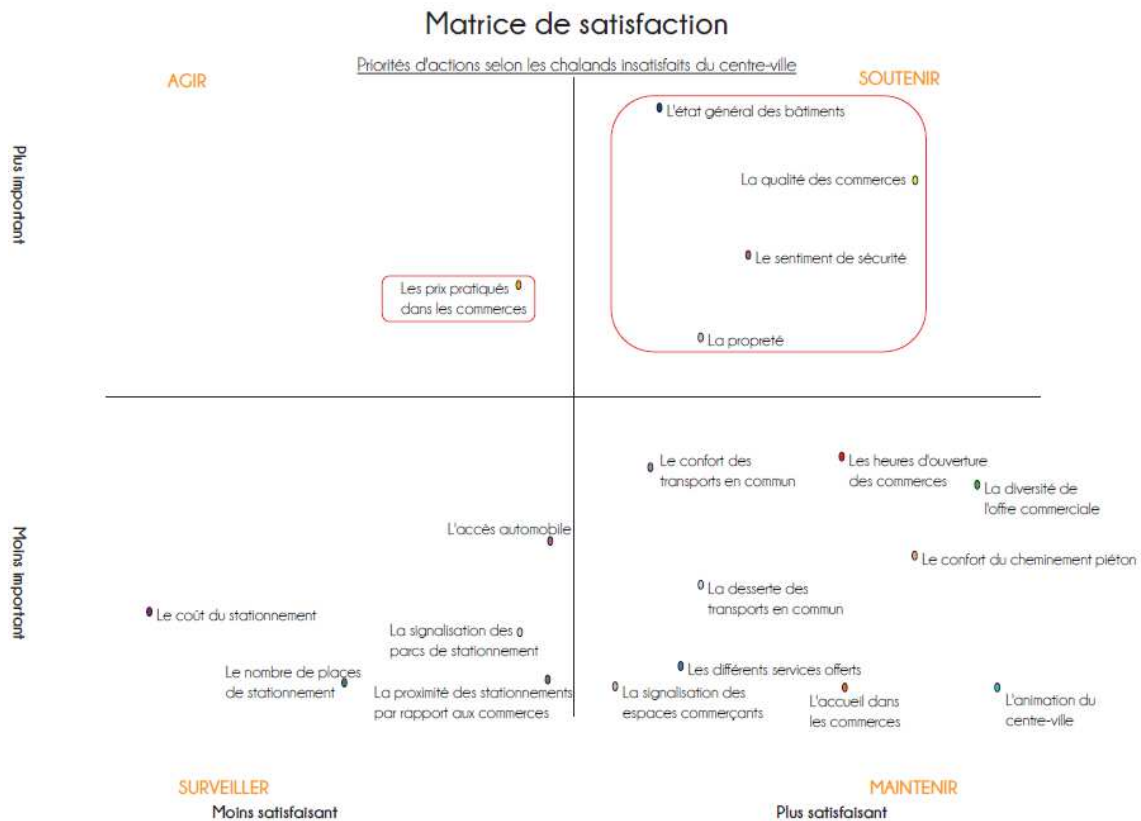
Matrice de satisfaction

Priorités d'actions selon les chalands insatisfaits du centre-ville

AGIR

SOUTENIR

Plus important

L'état général des bâtiments

La qualité des commerces

Le sentiment de sécurité

Les prix pratiqués dans les commerces

La propreté

Moins important

Le confort des transports en commun

Les heures d'ouverture des commerces

La diversité de l'offre commerciale

L'accès automobile

Le confort du cheminement piéton

La desserte des transports en commun

Le coût du stationnement

La signalisation des parcs de stationnement

Le nombre de places de stationnement

La proximité des stationnements par rapport aux commerces

Les différents services offerts

La signalisation des espaces commerçants

L'accueil dans les commerces

L'animation du centre-ville

SURVEILLER

Moins satisfaisant

MAINTENIR

Plus satisfaisant